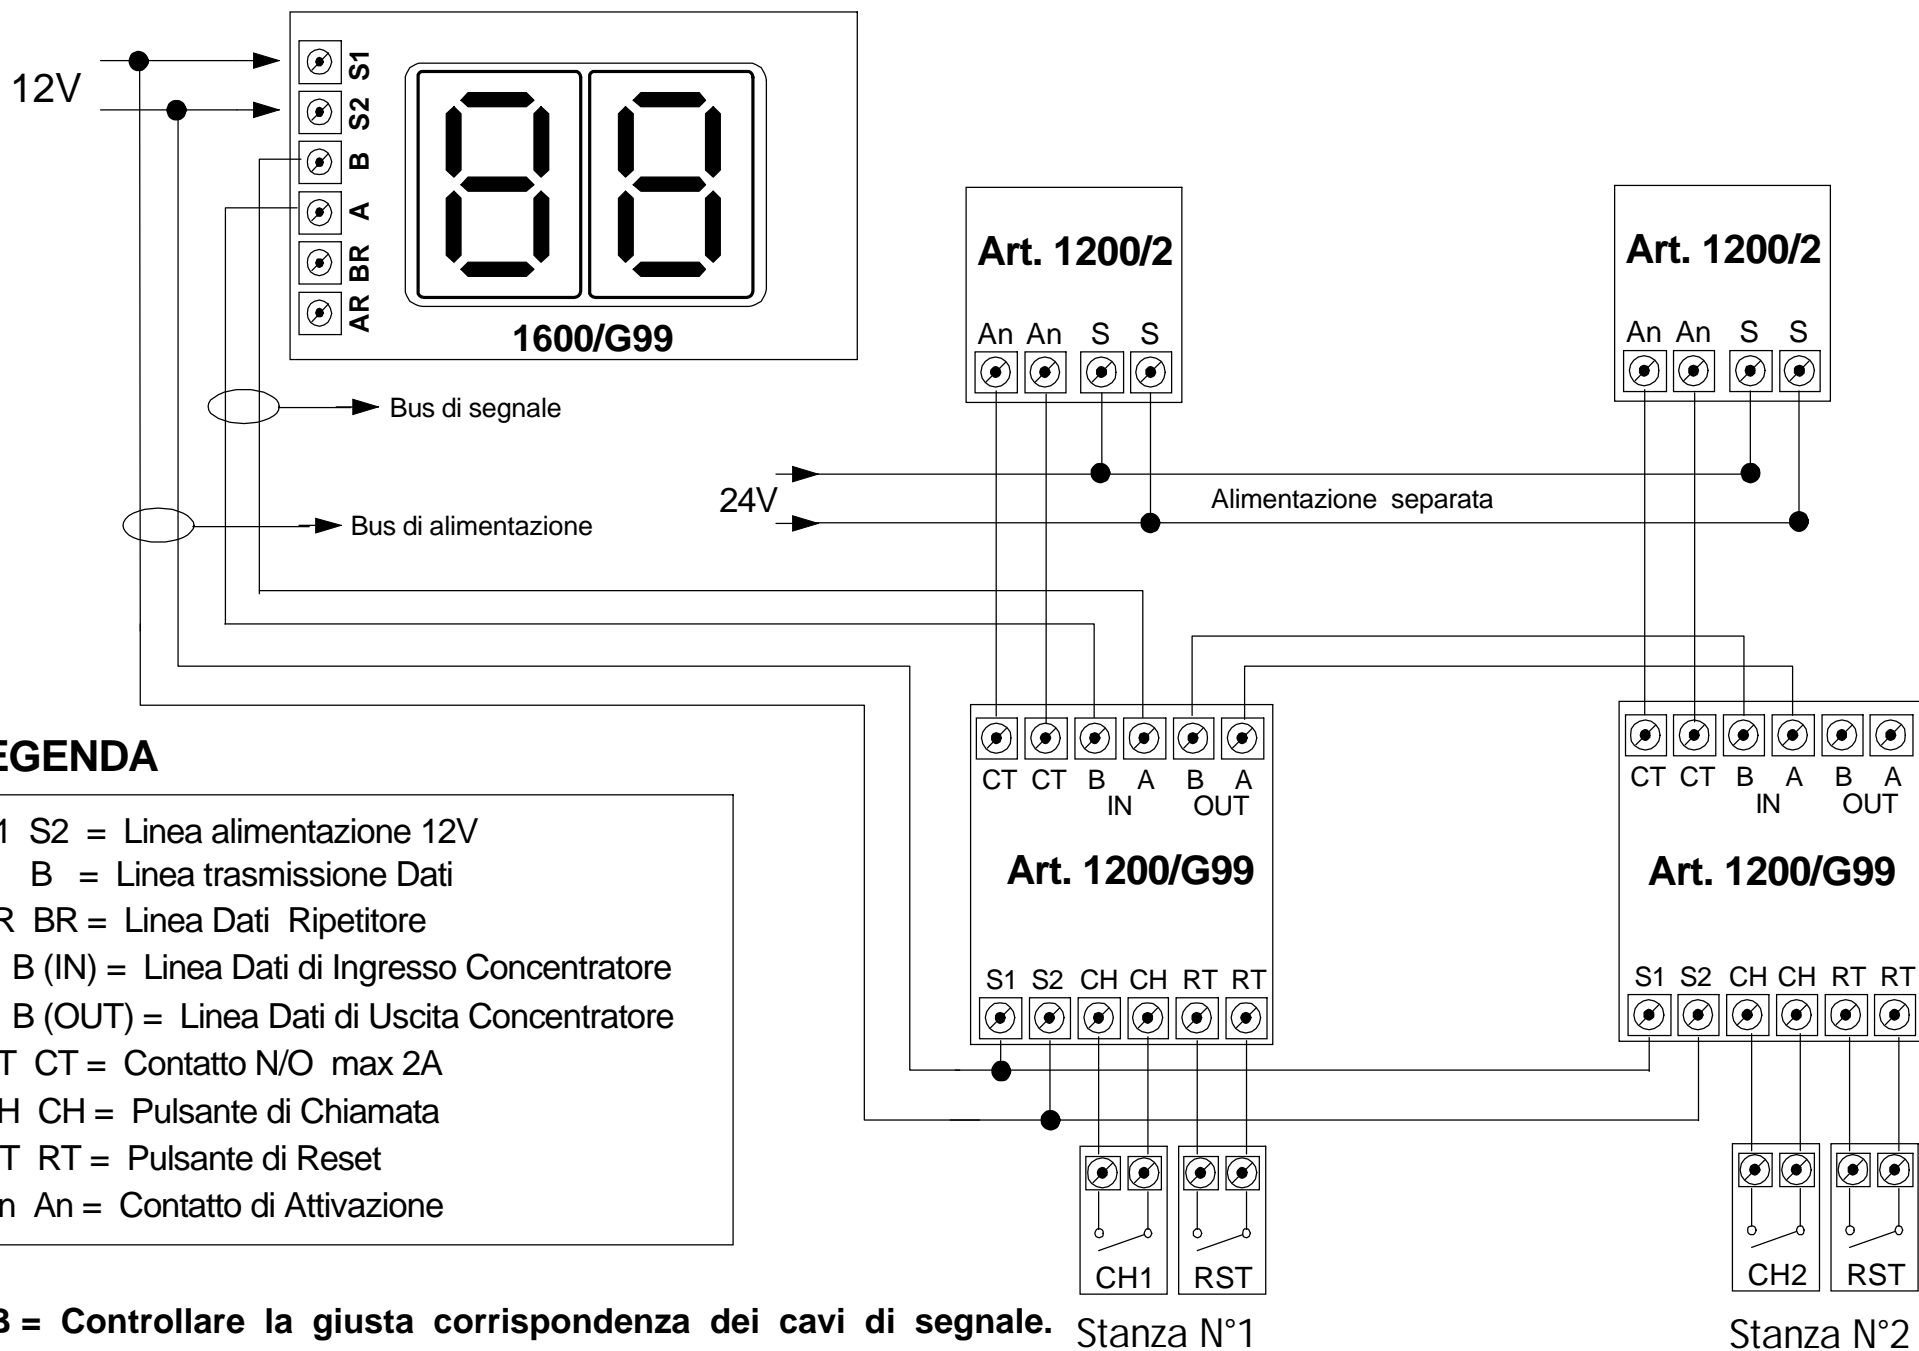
12V

S1
S2
B
A
BR
AR

1600/G99

Bus di segnale

Bus di alimentazione

Art. 1200/2

An An S S

Art. 1200/2

An An S S

24V

Alimentazione separata

CT CT B A B A
IN OUT

Art. 1200/G99

S1 S2 CH CH RT RT

CT CT B A B A
IN OUT

Art. 1200/G99

S1 S2 CH CH RT RT

EGENDA

1 S2 = Linea alimentazione 12V
B = Linea trasmissione Dati
R BR = Linea Dati Ripetitore
B (IN) = Linea Dati di Ingresso Concentratore
B (OUT) = Linea Dati di Uscita Concentratore
T CT = Contatto N/O max 2A
H CH = Pulsante di Chiamata
T RT = Pulsante di Reset
n An = Contatto di Attivazione

CH1 RST

CH2 RST

B = Controllare la giusta corrispondenza dei cavi di segnale.

Stanza N°1

Stanza N°2